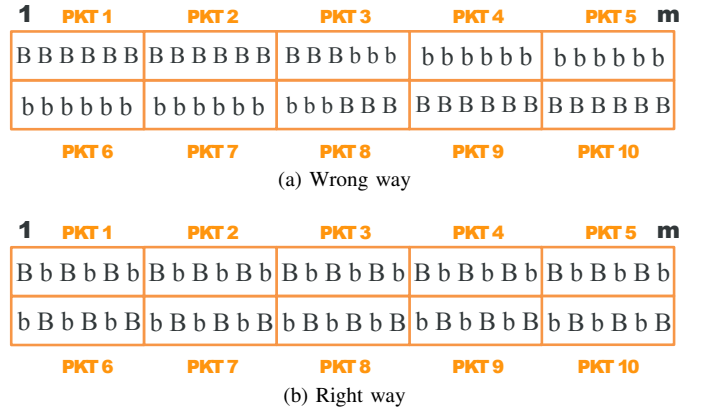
1 PKT 1 PKT 2 PKT 3 PKT 4 PKT 5 m

| B B B B B B | B B B B B B | B B B b b b | b b b b b b | b b b b b b |
|---|---|---|---|---|
| b b b b b b | b b b b b b | b b b B B B | B B B B B B | B B B B B B |

PKT 6 PKT 7 PKT 8 PKT 9 PKT 10

(a) Wrong way

1 PKT 1 PKT 2 PKT 3 PKT 4 PKT 5 m

| B b B b B b | B b B b B b | B b B b B b | B b B b B b | B b B b B b |
|---|---|---|---|---|
| b B b B b B | b B b B b B | b B b B b B | b B b B b B | b B b B b B |

PKT 6 PKT 7 PKT 8 PKT 9 PKT 10

(b) Right way